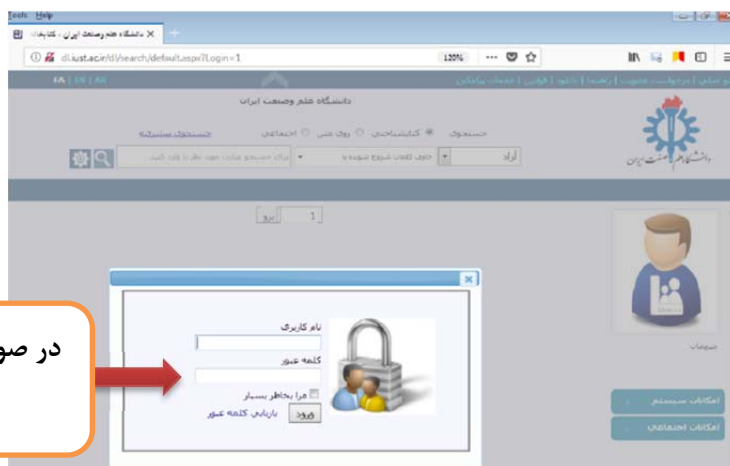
Tools Help
دانشگاه علم وصنعت ایران - کتابخا
dl.iust.ac.ir/dl/search/default.aspx?Login=1
120%
FA | EN | AR
دانشگاه علم وصنعت ایران
جستجو: کتابشناختی روی متن اجتماعی
جستجوی پیشرفته
آزاد
حاوی کلمات شروع شونده با
برو 1
نام کاربری
کلمه عبور
مرا بخاطر بسپار
ورود
بازیابی کلمه عبور
امکانات سیستم
امکانات اجتماعی
در صو
دانشگاه علم و صنعت ایران